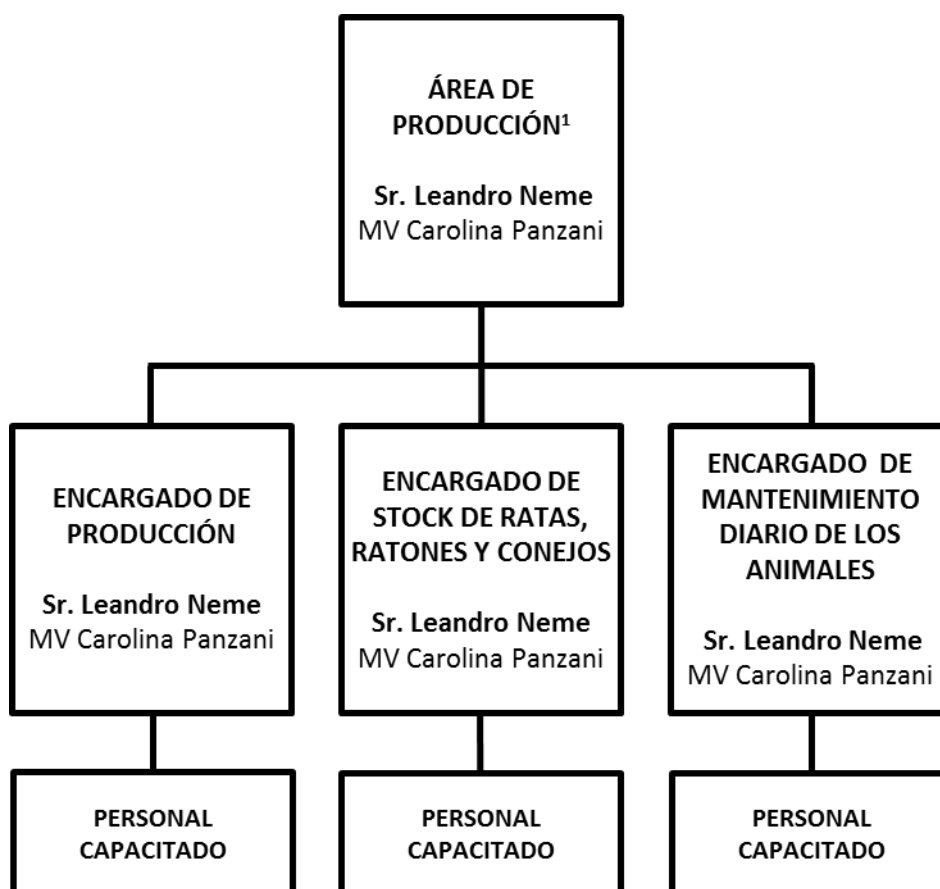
ÁREA DE PRODUCCIÓN$^1$

Sr. Leandro Neme
MV Carolina Panzani

ENCARGADO DE PRODUCCIÓN

Sr. Leandro Neme
MV Carolina Panzani

ENCARGADO DE STOCK DE RATAS, RATONES Y CONEJOS

Sr. Leandro Neme
MV Carolina Panzani

ENCARGADO DE MANTENIMIENTO DIARIO DE LOS ANIMALES

Sr. Leandro Neme
MV Carolina Panzani

PERSONAL CAPACITADO

PERSONAL CAPACITADO

PERSONAL CAPACITADO